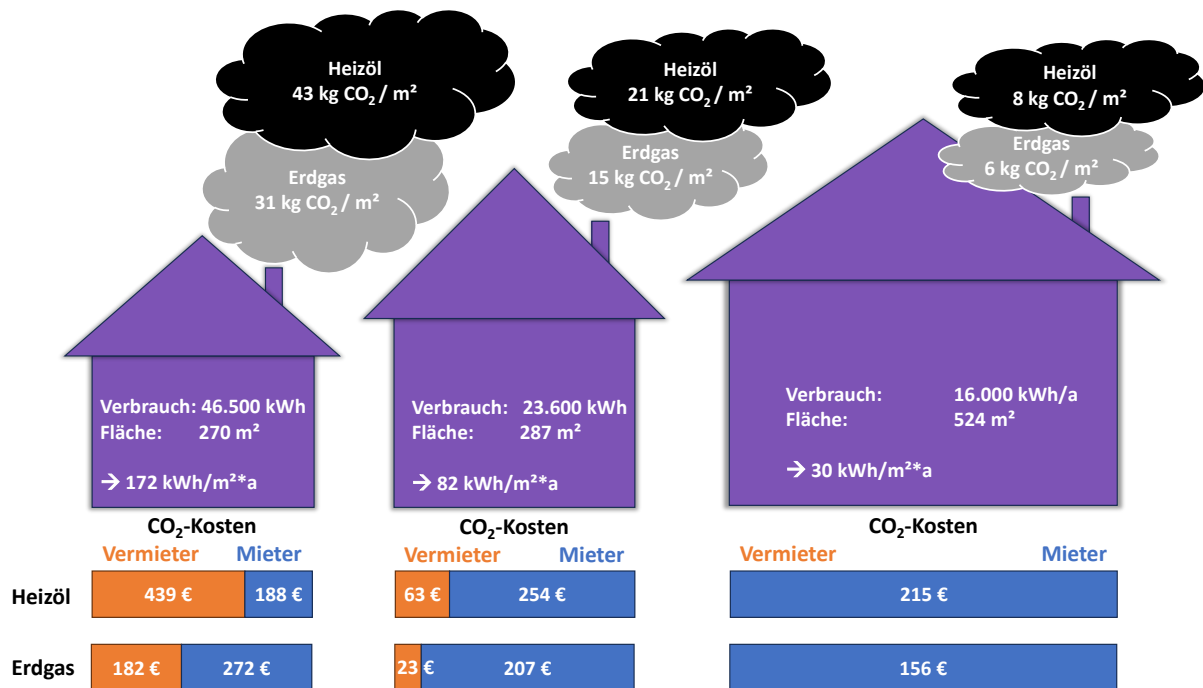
Heizöl
43 kg $CO_2$ / m²

Erdgas
31 kg $CO_2$ / m²

Heizöl
21 kg $CO_2$ / m²

Erdgas
15 kg $CO_2$ / m²

Heizöl
8 kg $CO_2$ / m²

Erdgas
6 kg $CO_2$ / m²

Verbrauch: 46.500 kWh
Fläche: 270 m²

→ 172 kWh/m²*a

Verbrauch: 23.600 kWh
Fläche: 287 m²

→ 82 kWh/m²*a

Verbrauch: 16.000 kWh/a
Fläche: 524 m²

→ 30 kWh/m²*a

$CO_2$-Kosten
Vermieter Mieter

$CO_2$-Kosten
Vermieter Mieter

$CO_2$-Kosten
Vermieter Mieter

| | Vermieter | Mieter | Vermieter | Mieter | Vermieter/Mieter |
|---|---|---|---|---|---|
| Heizöl | 439 € | 188 € | 63 € | 254 € | 215 € |
| Erdgas | 182 € | 272 € | 23 € | 207 € | 156 € |